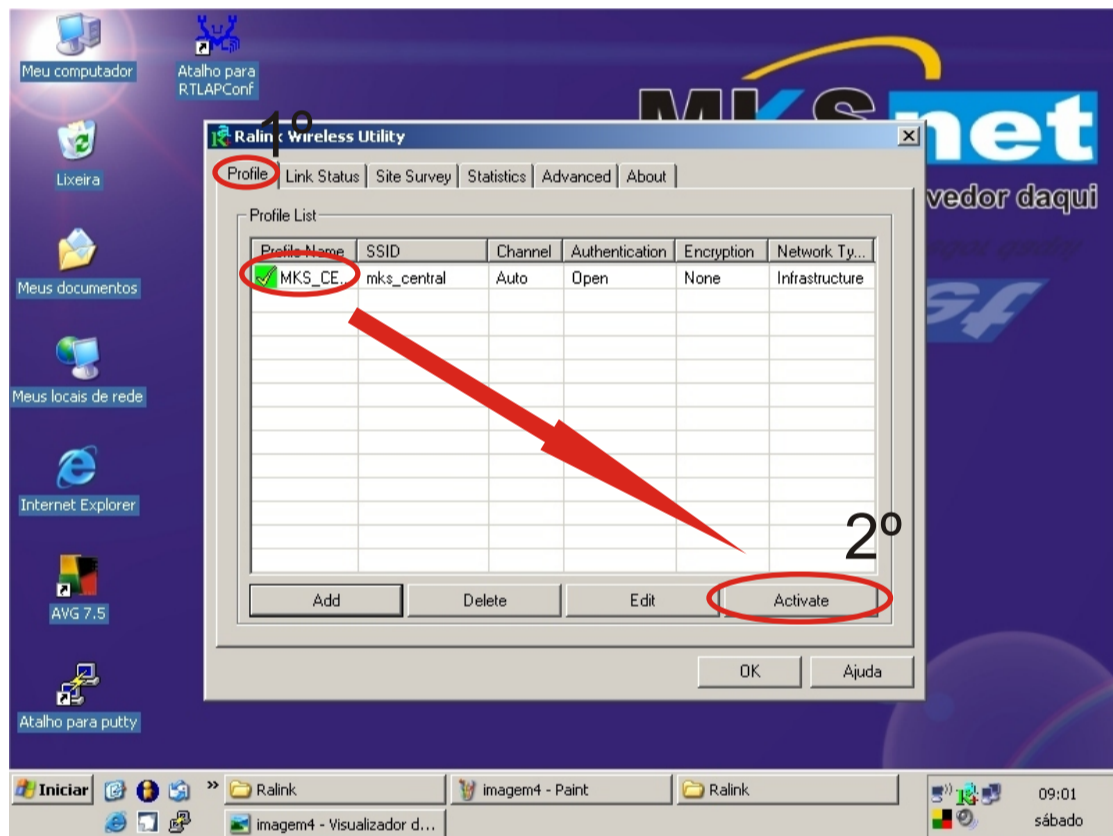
Meu computador

Atalho para RTLAPConf

Lixeira

Meus documentos

Meus locais de rede

Internet Explorer

AVG 7.5

Atalho para putty

MKSnet

vedor daqui

1º

Ralink Wireless Utility

Profile | Link Status | Site Survey | Statistics | Advanced | About

Profile List

| Profile Name | SSID | Channel | Authentication | Encryption | Network Ty... |
|---|---|---|---|---|---|
| MKS_CE... | mks_central | Auto | Open | None | Infrastructure |

2º

Add | Delete | Edit | Activate

OK | Ajuda

Iniciar | Ralink | imagem4 - Paint | Ralink | imagem4 - Visualizador d...

09:01 sábado